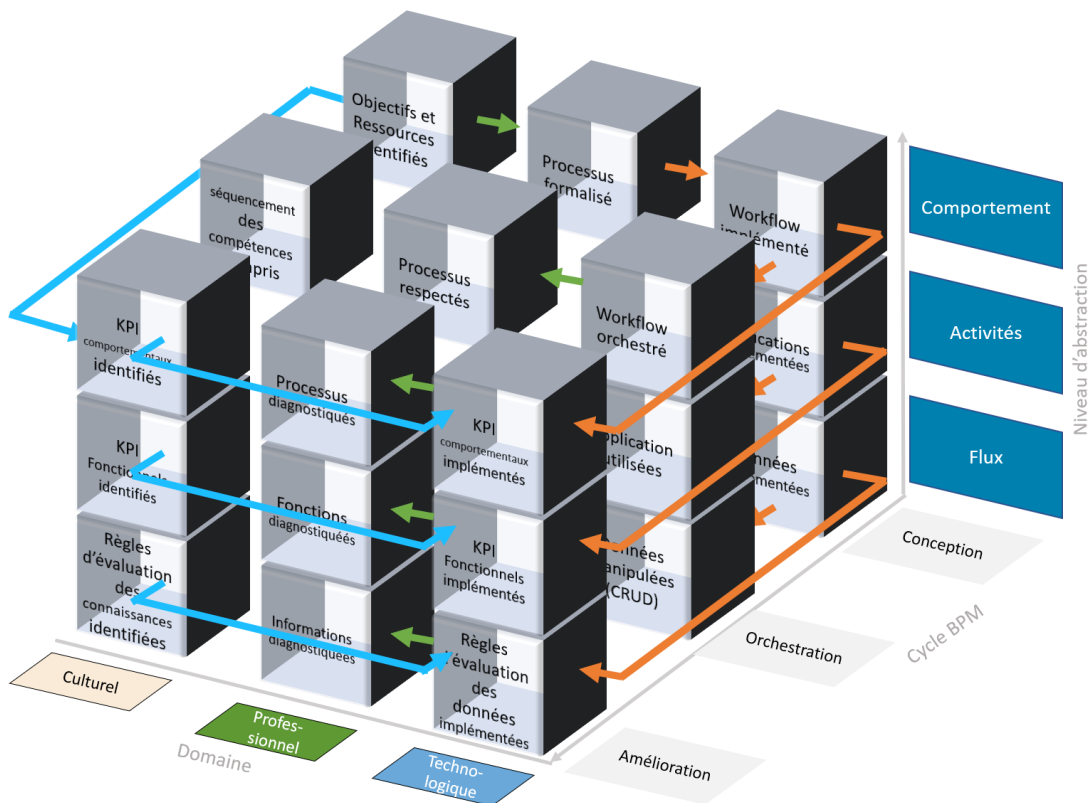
Objectifs et Ressources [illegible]entifiés

Processus formalisé

Workflow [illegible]plémenté

séquencement des compétences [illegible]pris

Processus respectés

Workflow orchestré

KPI comportementaux identifiés

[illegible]ications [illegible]mentées

KPI Fonctionnels identifiés

Processus diagnostiqués

KPI comportementaux implémentés

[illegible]plication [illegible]tilisées

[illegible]nnées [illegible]mentées

Règles d'évaluation des connaissances identifiées

Fonctions diagnostiquées

KPI Fonctionnels implémentés

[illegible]nnées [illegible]anipulées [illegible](CRUD)

Informations diagnostiquées

Règles d'évaluation des données implémentées

Comportement

Activités

Flux

Niveau d'abstraction

Conception

Orchestration

Amélioration

Cycle BPM

Culturel

Profes-sionnel

Techno-logique

Domaine